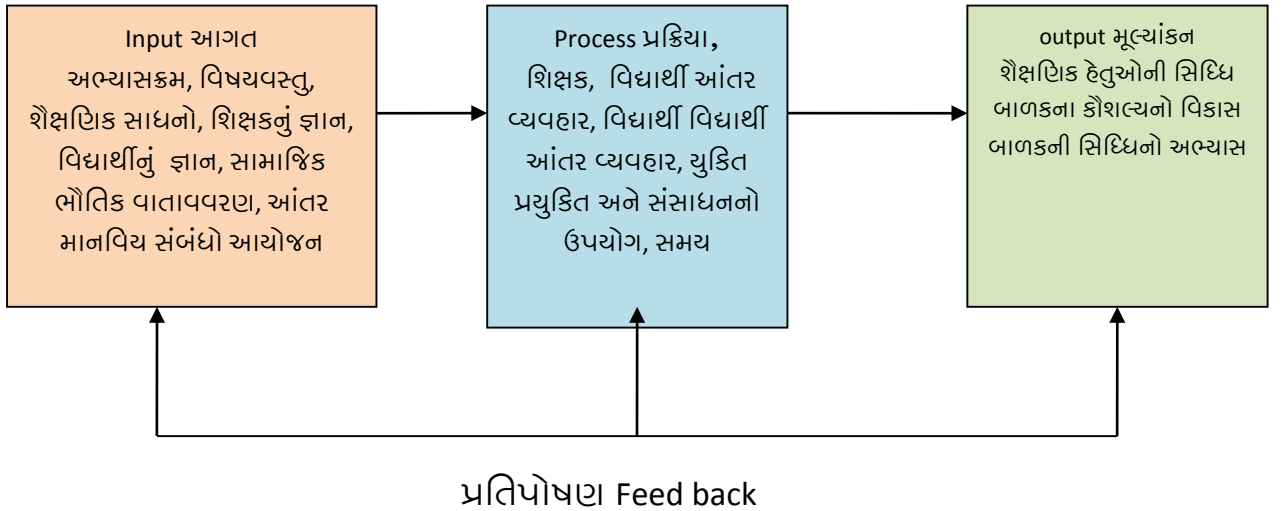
Input આગત
અભ્યાસક્રમ, વિષયવસ્તુ, શૈક્ષણિક સાધનો, શિક્ષકનું જ્ઞાન, વિદ્યાર્થીનું જ્ઞાન, સામાજિક ભૌતિક વાતાવવરણ, આંતર માનવિય સંબંધો આયોજન

Process પ્રક્રિયા,
શિક્ષક, વિદ્યાર્થી આંતર વ્યવહાર, વિદ્યાર્થી વિદ્યાર્થી આંતર વ્યવહાર, યુકિત પ્રયુકિત અને સંસાધનનો ઉપયોગ, સમય

output મૂલ્યાંકન
શૈક્ષણિક હેતુઓની સિધ્ધિ બાળકના કૌશલ્યનો વિકાસ બાળકની સિધ્ધિનો અભ્યાસ

પ્રતિપોષણ Feed back